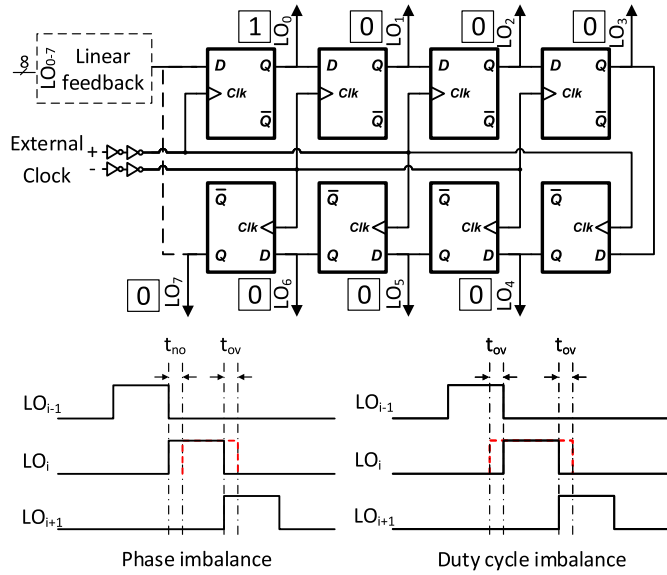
8
$LO_{0-7}$
Linear feedback
1
$LO_0$
0
$LO_1$
0
$LO_2$
0
$LO_3$
D
Q
Clk
$\overline{Q}$
D
Q
Clk
$\overline{Q}$
D
Q
Clk
$\overline{Q}$
D
Q
Clk
$\overline{Q}$
External Clock
+
-
$\overline{Q}$
Clk
Q
D
$\overline{Q}$
Clk
Q
D
$\overline{Q}$
Clk
Q
D
$\overline{Q}$
Clk
Q
D
0
$LO_7$
0
$LO_6$
0
$LO_5$
0
$LO_4$

$t_{no}$
$t_{ov}$
$LO_{i-1}$
$LO_i$
$LO_{i+1}$
Phase imbalance

$t_{ov}$
$t_{ov}$
$LO_{i-1}$
$LO_i$
$LO_{i+1}$
Duty cycle imbalance